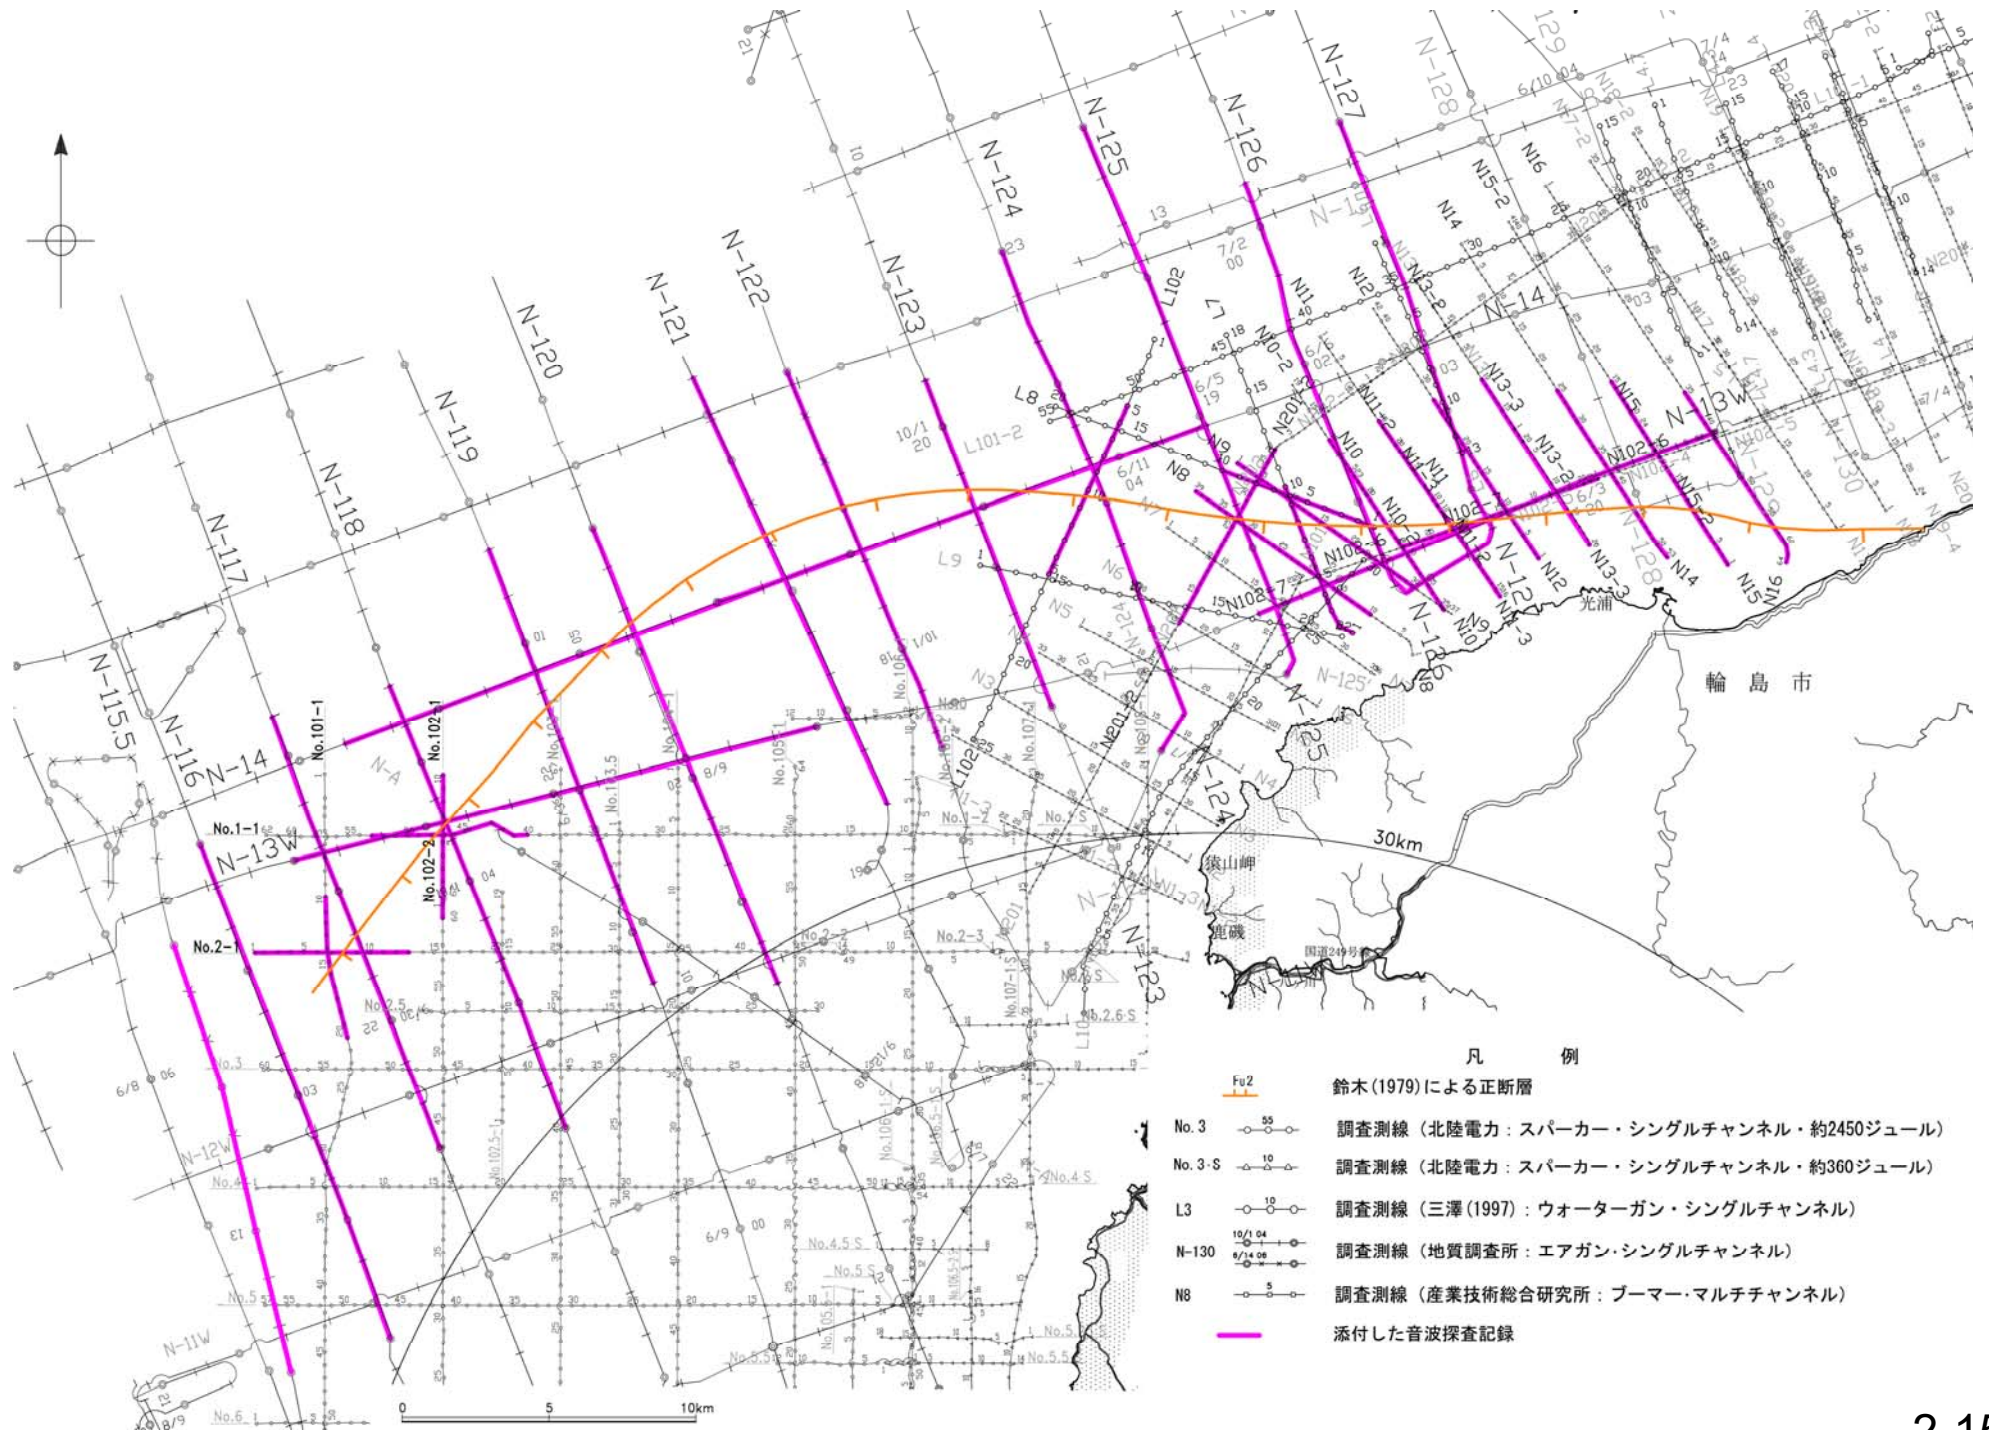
N-127
N-128
N-126
N-125
N-124
N-123
N-122
N-121
N-120
N-119
N-118
N-117
N-116
N-115.5
N-14
N-13W
N-12W
N-11W
N-14
N-13W
N16
N15-2
N14
N13
N12
N11
N10-2
N20
N9
N8
N7
N6
N5
N3
N4
N102
N103
N15
N16
N14
N13-3
N12
N10
N9
N-12
N-126
N-125
N-124
N-123
L102
L7
L8
L9
L101-2
No.101-1
No.102-1
No.102-2
No.1-1
No.2-1
No.1-2
No.2-3
No.2.5
No.3
No.4
No.4.5 S
No.5
No.5.5
No.6
No.107-1
No.105-1
No.4 S
No.5 S
30km
猿山岬
鹿磯
国道249号線
光浦
輪島市
凡　例
Fu2
鈴木(1979)による正断層
No. 3
調査測線（北陸電力：スパーカー・シングルチャンネル・約2450ジュール）
No. 3·S
調査測線（北陸電力：スパーカー・シングルチャンネル・約360ジュール）
L3
調査測線（三澤(1997)：ウォーターガン・シングルチャンネル）
N-130
調査測線（地質調査所：エアガン・シングルチャンネル）
N8
調査測線（産業技術総合研究所：ブーマー・マルチチャンネル）
添付した音波探査記録
0
5
10km
2-15